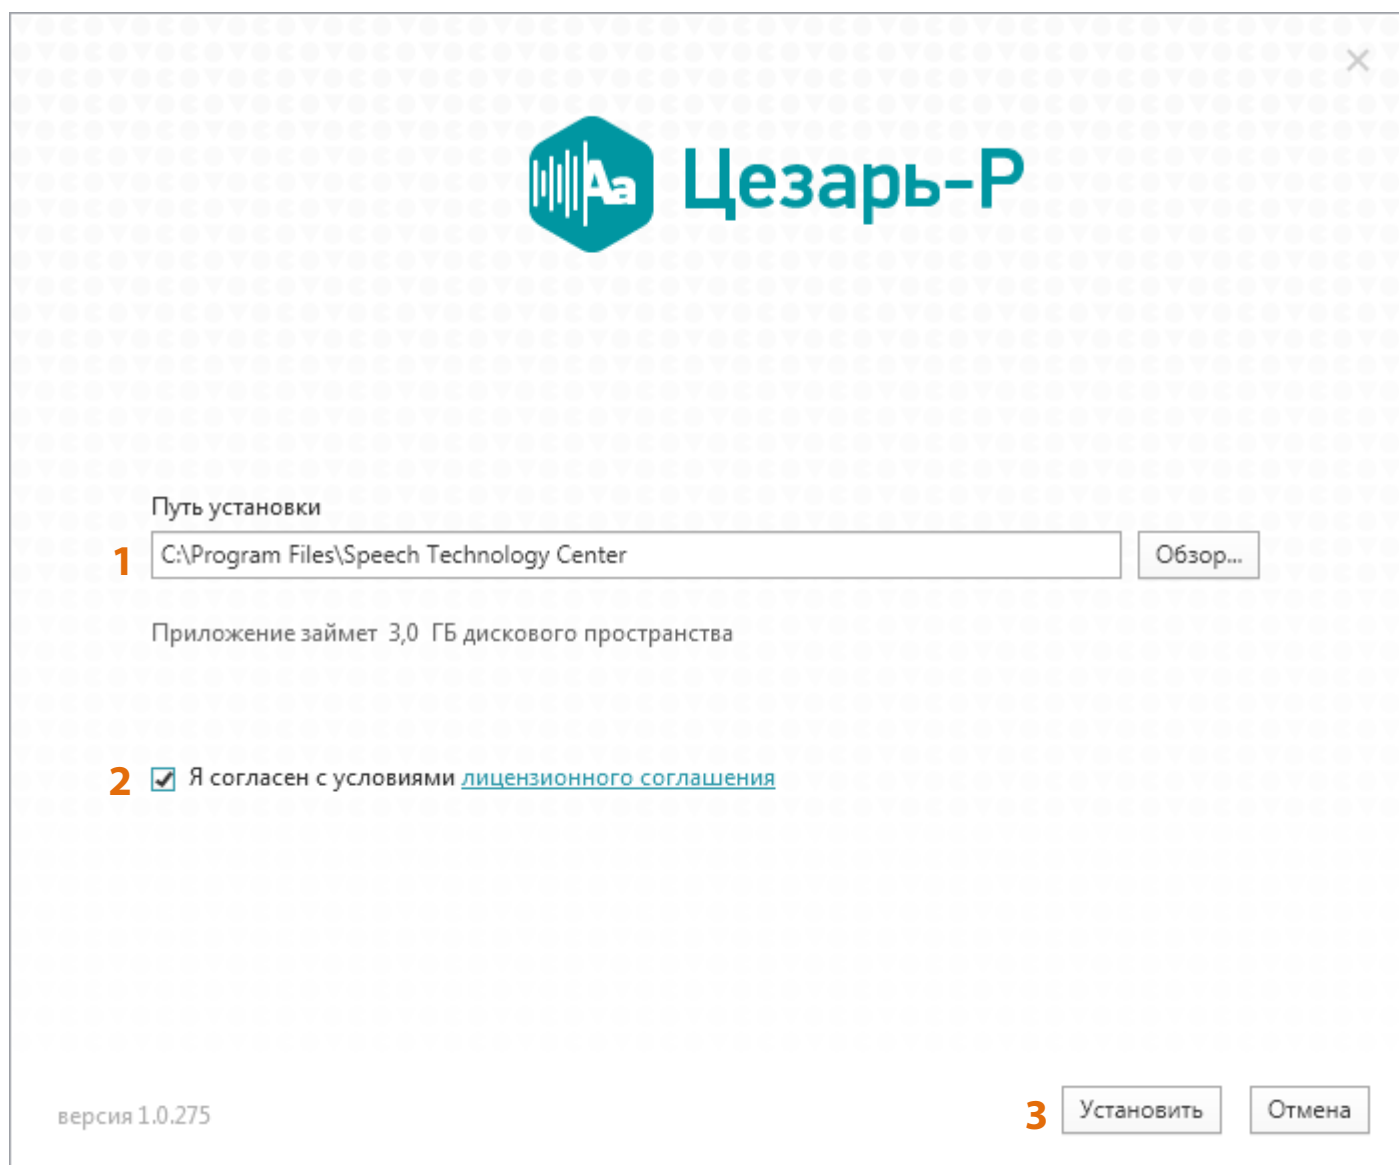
×

Aa Цезарь-Р

Путь установки

1 C:\Program Files\Speech Technology Center Обзор...

Приложение займет 3,0 ГБ дискового пространства

2 Я согласен с условиями лицензионного соглашения

версия 1.0.275

3 Установить Отмена